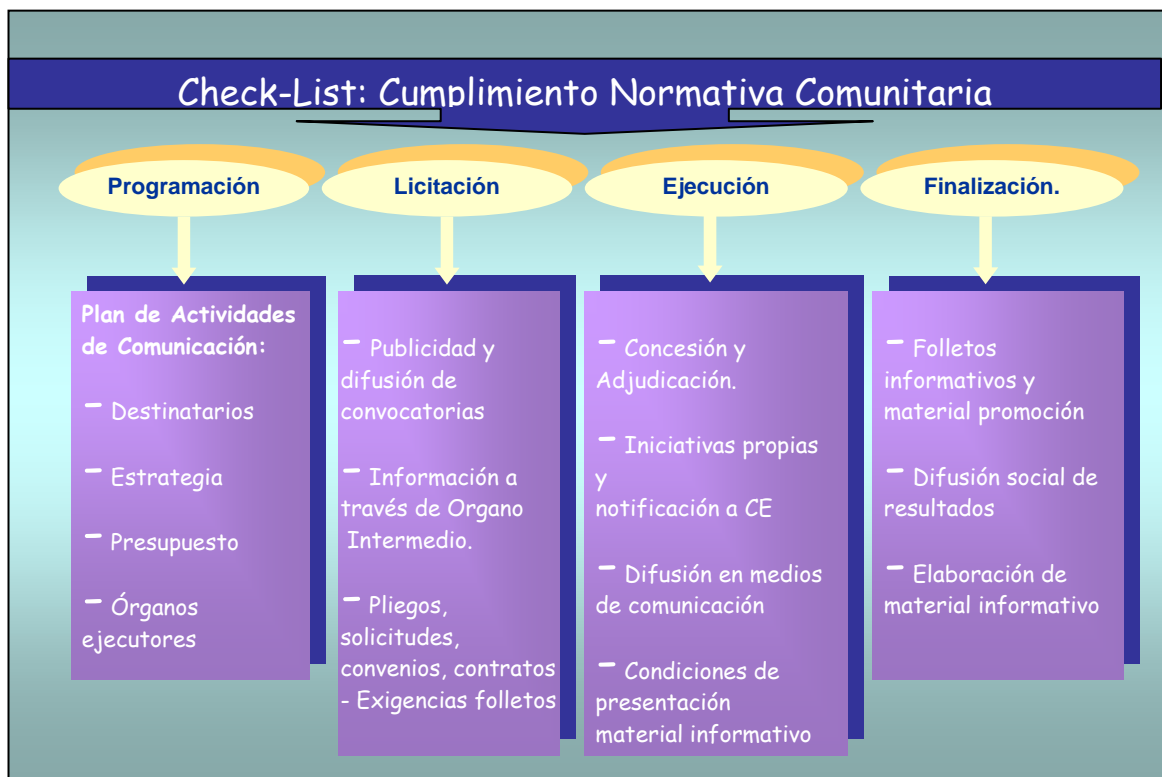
Check-List: Cumplimiento Normativa Comunitaria

Programación

Plan de Actividades de Comunicación:

- Destinatarios

- Estrategia

- Presupuesto

- Órganos ejecutores

Licitación

- Publicidad y difusión de convocatorias

- Información a través de Organo Intermedio.

- Pliegos, solicitudes, convenios, contratos
- Exigencias folletos

Ejecución

- Concesión y Adjudicación.

- Iniciativas propias y notificación a CE

- Difusión en medios de comunicación

- Condiciones de presentación material informativo

Finalización.

- Folletos informativos y material promoción

- Difusión social de resultados

- Elaboración de material informativo